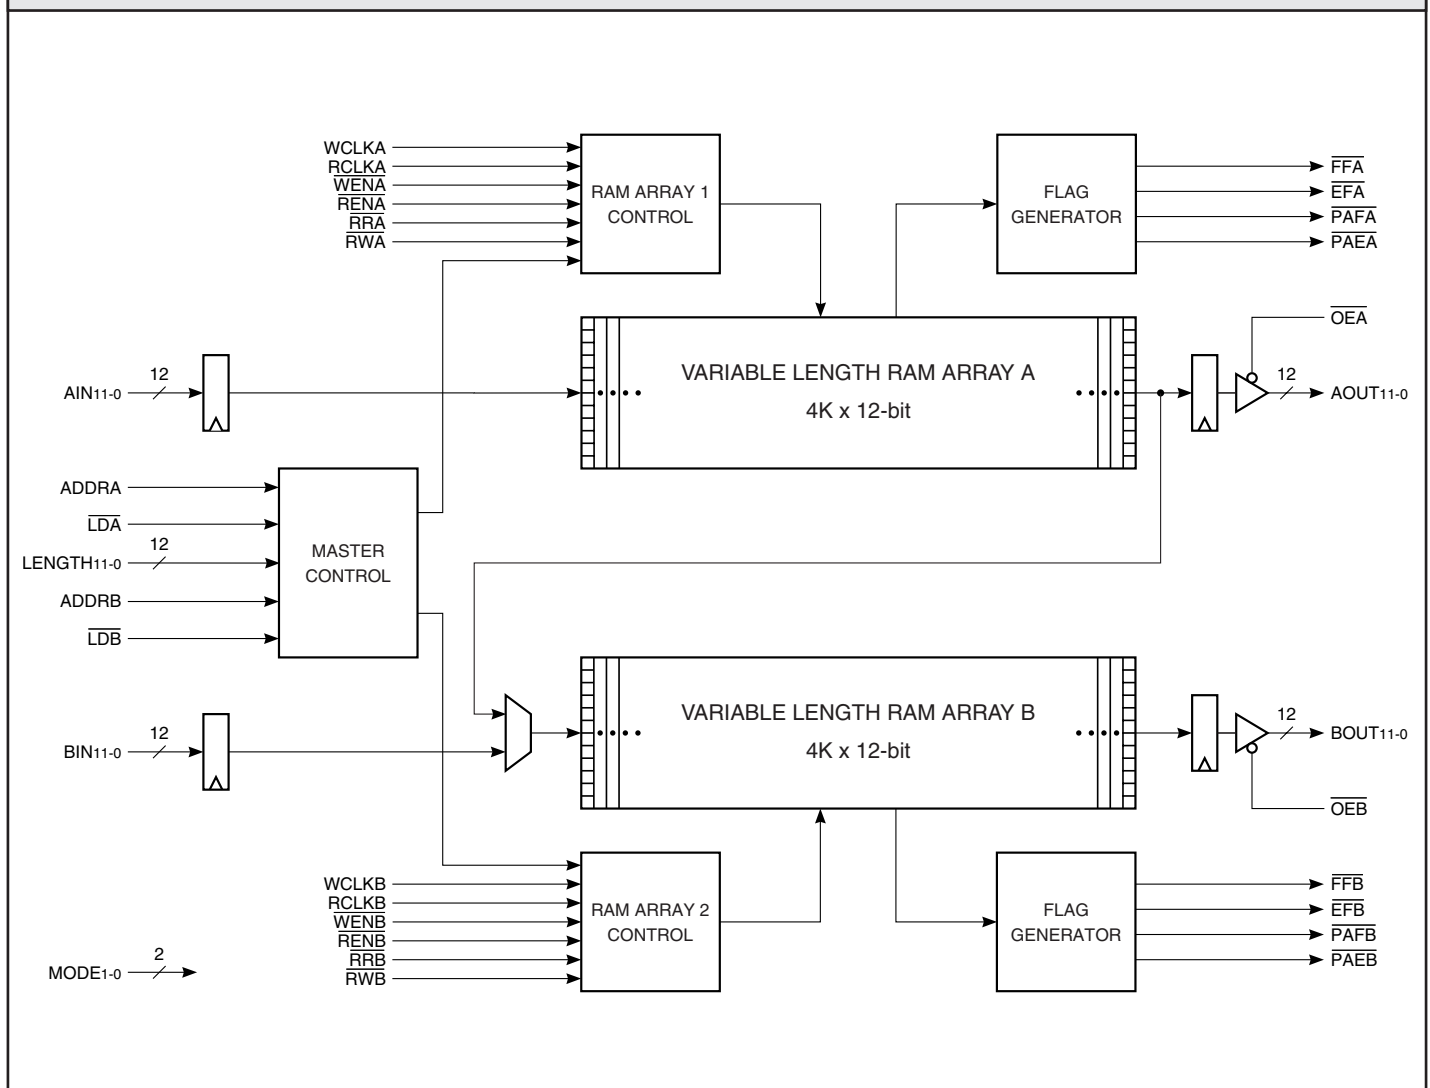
WCLKA
RCLKA
$\overline{WENA}$
$\overline{RENA}$
$\overline{RRA}$
RWA

RAM ARRAY 1 CONTROL

FLAG GENERATOR

$\overline{FFA}$
$\overline{EFA}$
$\overline{PAFA}$
$\overline{PAEA}$

$\overline{OEA}$

AIN11-0
12

VARIABLE LENGTH RAM ARRAY A
4K x 12-bit

12
AOUT11-0

ADDRA
$\overline{LDA}$
12
LENGTH11-0
ADDRB
$\overline{LDB}$

MASTER CONTROL

BIN11-0
12

VARIABLE LENGTH RAM ARRAY B
4K x 12-bit

12
BOUT11-0

$\overline{OEB}$

WCLKB
RCLKB
$\overline{WENB}$
$\overline{RENB}$
$\overline{RRB}$
RWB

RAM ARRAY 2 CONTROL

FLAG GENERATOR

$\overline{FFB}$
$\overline{EFB}$
$\overline{PAFB}$
$\overline{PAEB}$

MODE1-0
2